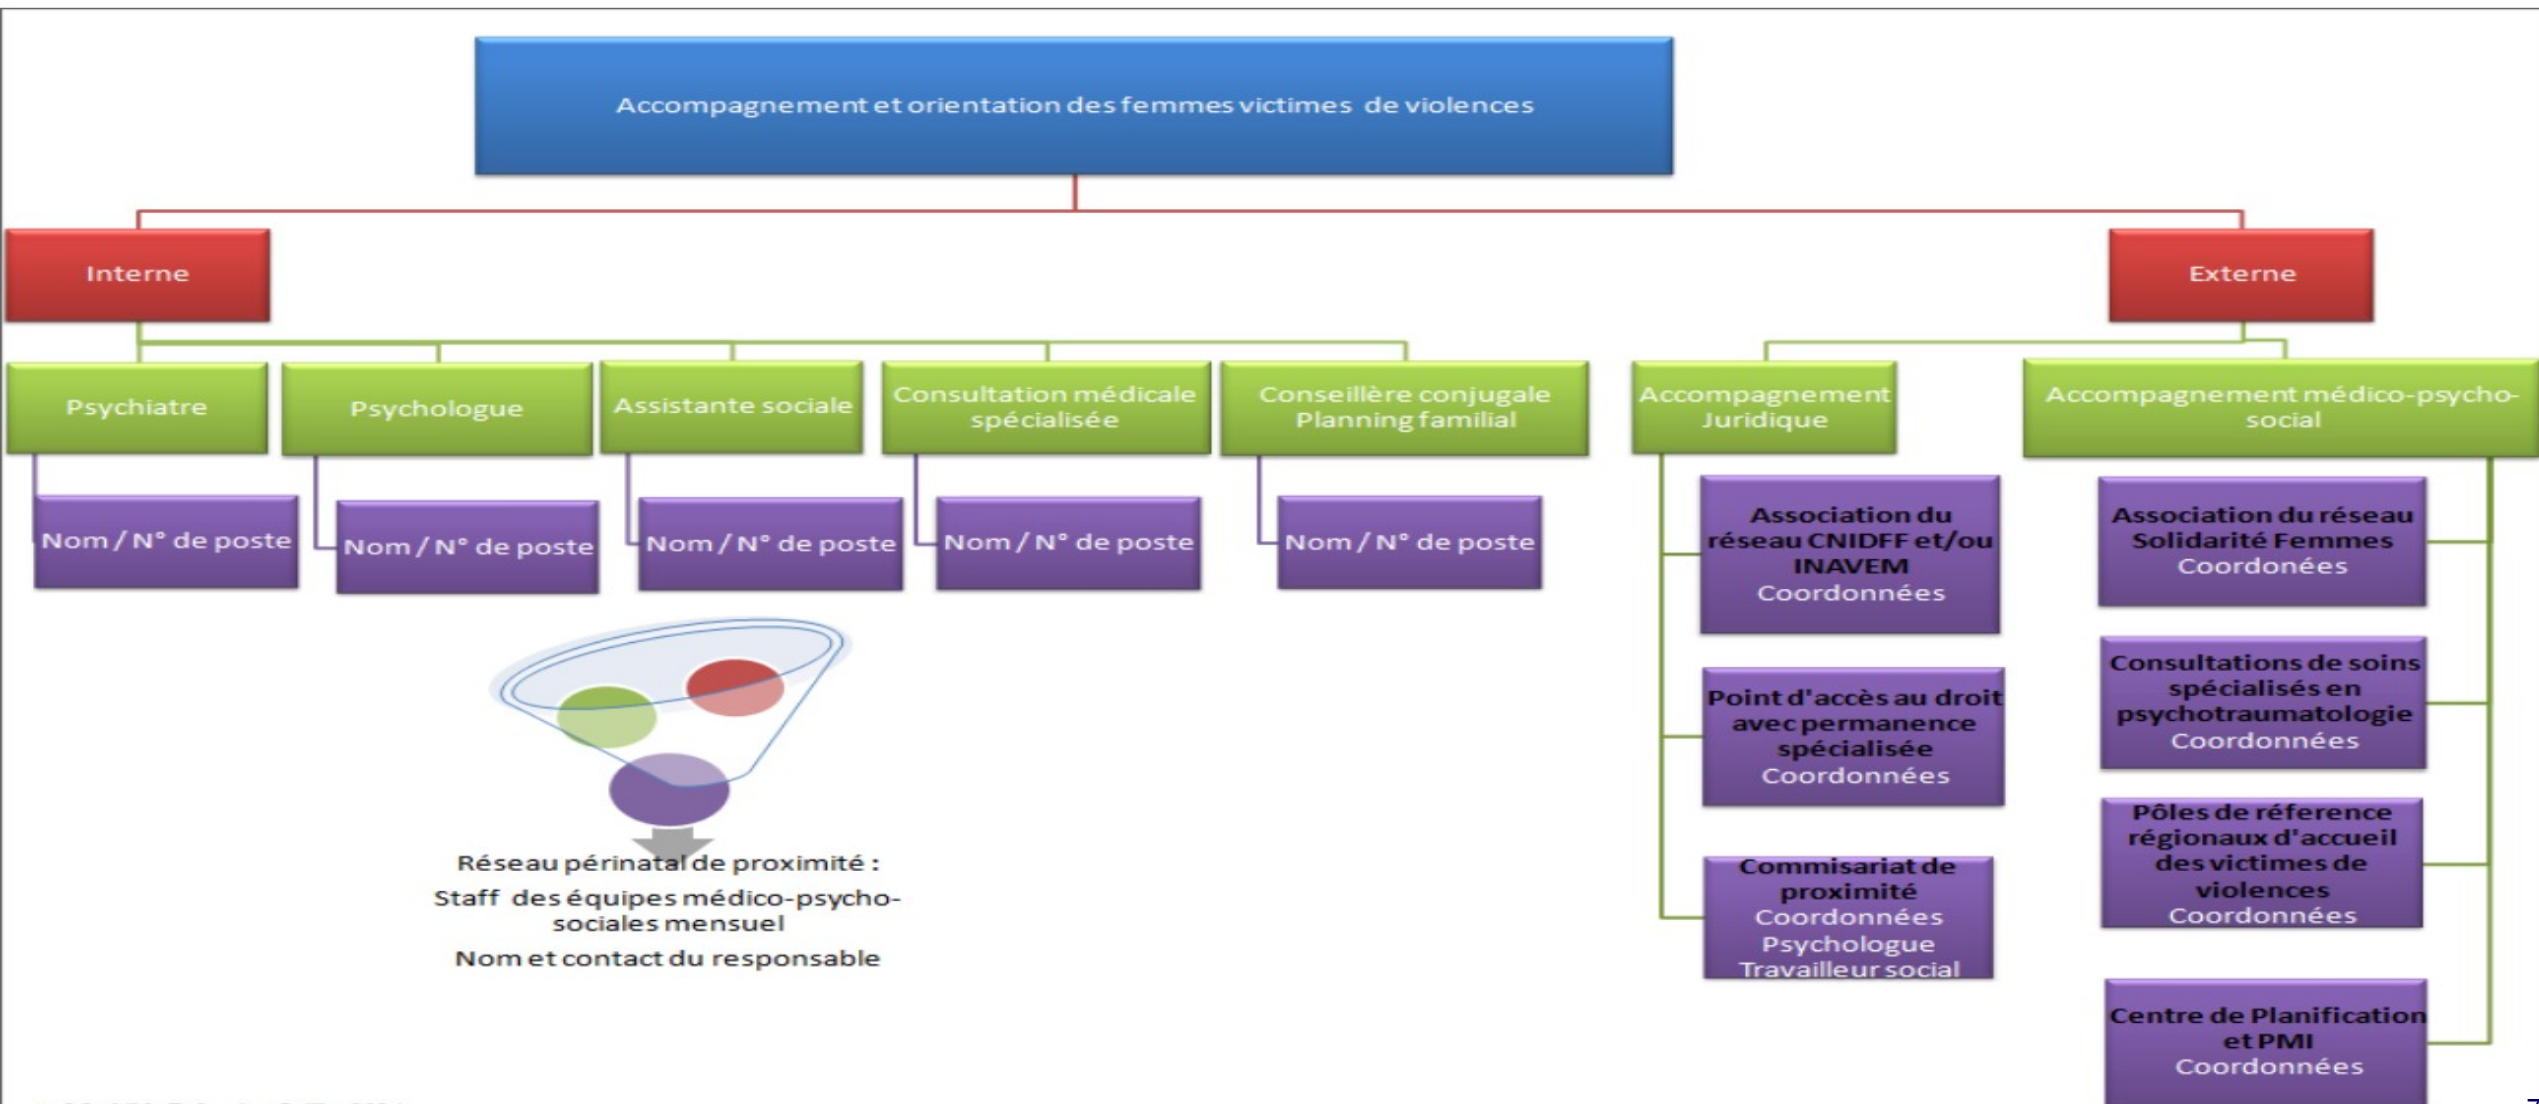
Accompagnement et orientation des femmes victimes de violences

Interne

Externe

Psychiatre

Nom / N° de poste

Psychologue

Nom / N° de poste

Assistante sociale

Nom / N° de poste

Consultation médicale spécialisée

Nom / N° de poste

Conseillère conjugale Planning familial

Nom / N° de poste

Réseau périnatal de proximité :

Staff des équipes médico-psycho-sociales mensuel

Nom et contact du responsable

Accompagnement Juridique

Association du réseau CNIDFF et/ou INAVEM
Coordonnées

Point d'accès au droit avec permanence spécialisée
Coordonnées

Commisariat de proximité
Coordonnées
Psychologue
Travailleur social

Accompagnement médico-psycho-social

Association du réseau Solidarité Femmes
Coordonées

Consultations de soins spécialisés en psychotraumatologie
Coordonnées

Pôles de réference régionaux d'accueil des victimes de violences
Coordonnées

Centre de Planification et PMI
Coordonnées